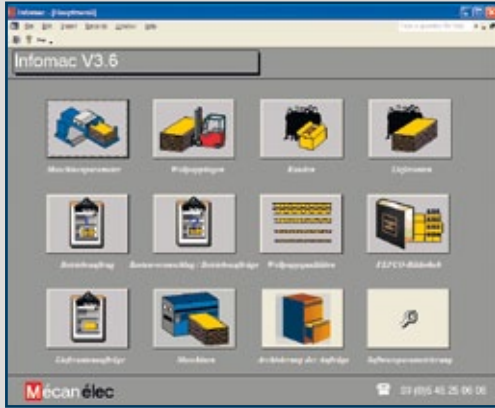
Infomac - [Hauptmenü]

Infomac V3.6

Maschinenparameter
Wellpappetypen
Kunden
Lieferanten

Betriebsauftrag
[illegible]
Wellpappequalitäten
ECFCO-Bildarchiv

Lieferantenaufträge
Maschinen
Archivierung der Aufträge
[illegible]

Mécan élec
03 (0)5 45 25 06 06